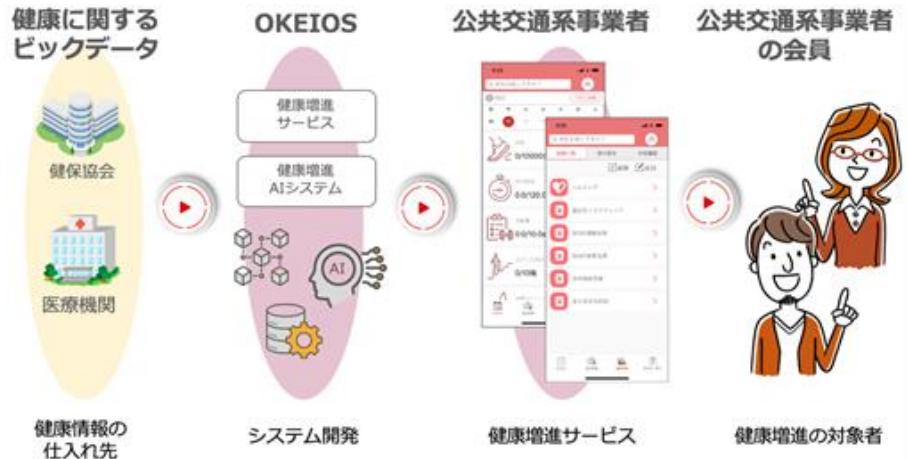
健康に関するビックデータ

健保協会

医療機関

健康情報の仕入れ先

OKEIOS

健康増進サービス

健康増進AIシステム

AI

システム開発

公共交通系事業者

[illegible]

0/10000

0.0/120.0

0/10

健康増進サービス

公共交通系事業者の会員

健康増進の対象者